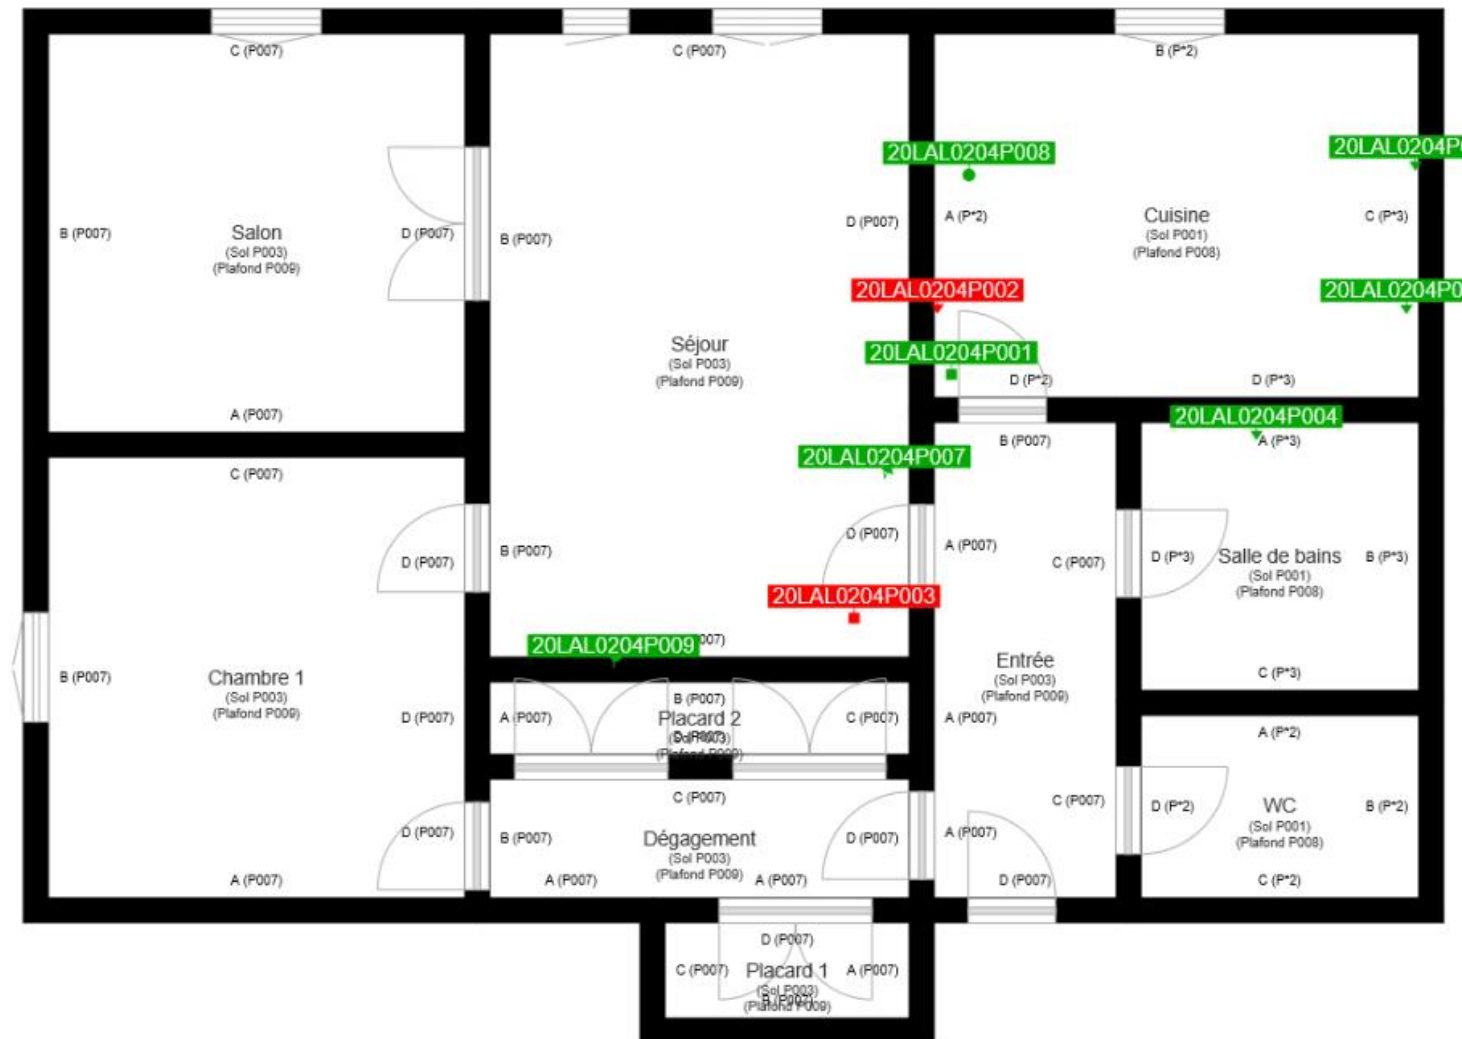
C (P007)

C (P007)

B (P*2)

20LAL0204P008

20LAL0204P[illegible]

B (P007)

Salon
(Sol P003)
(Plafond P009)

D (P007)

B (P007)

D (P007)

A (P*2)

Cuisine
(Sol P001)
(Plafond P008)

C (P*3)

20LAL0204P002

20LAL0204P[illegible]

Séjour
(Sol P003)
(Plafond P009)

20LAL0204P001

D (P*2)

D (P*3)

A (P007)

20LAL0204P004

B (P007)

A (P*3)

C (P007)

20LAL0204P007

D (P007)

A (P007)

D (P007)

B (P007)

C (P007)

D (P*3)

Salle de bains
(Sol P001)
(Plafond P008)

B (P*3)

20LAL0204P003

20LAL0204P009

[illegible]007)

B (P007)

Chambre 1
(Sol P003)
(Plafond P009)

Entrée
(Sol P003)
(Plafond P009)

C (P*3)

B (P007)

D (P007)

A (P007)

Placard 2
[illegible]
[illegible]

C (P007)

A (P007)

A (P*2)

C (P007)

C (P007)

D (P*2)

WC
(Sol P001)
(Plafond P008)

B (P*2)

D (P007)

B (P007)

Dégagement
(Sol P003)
(Plafond P009)

D (P007)

A (P007)

A (P007)

A (P007)

A (P007)

D (P007)

C (P*2)

D (P007)

C (P007)

Placard 1
(Sol P003)
(Plafond P009)

A (P007)

B (P007)